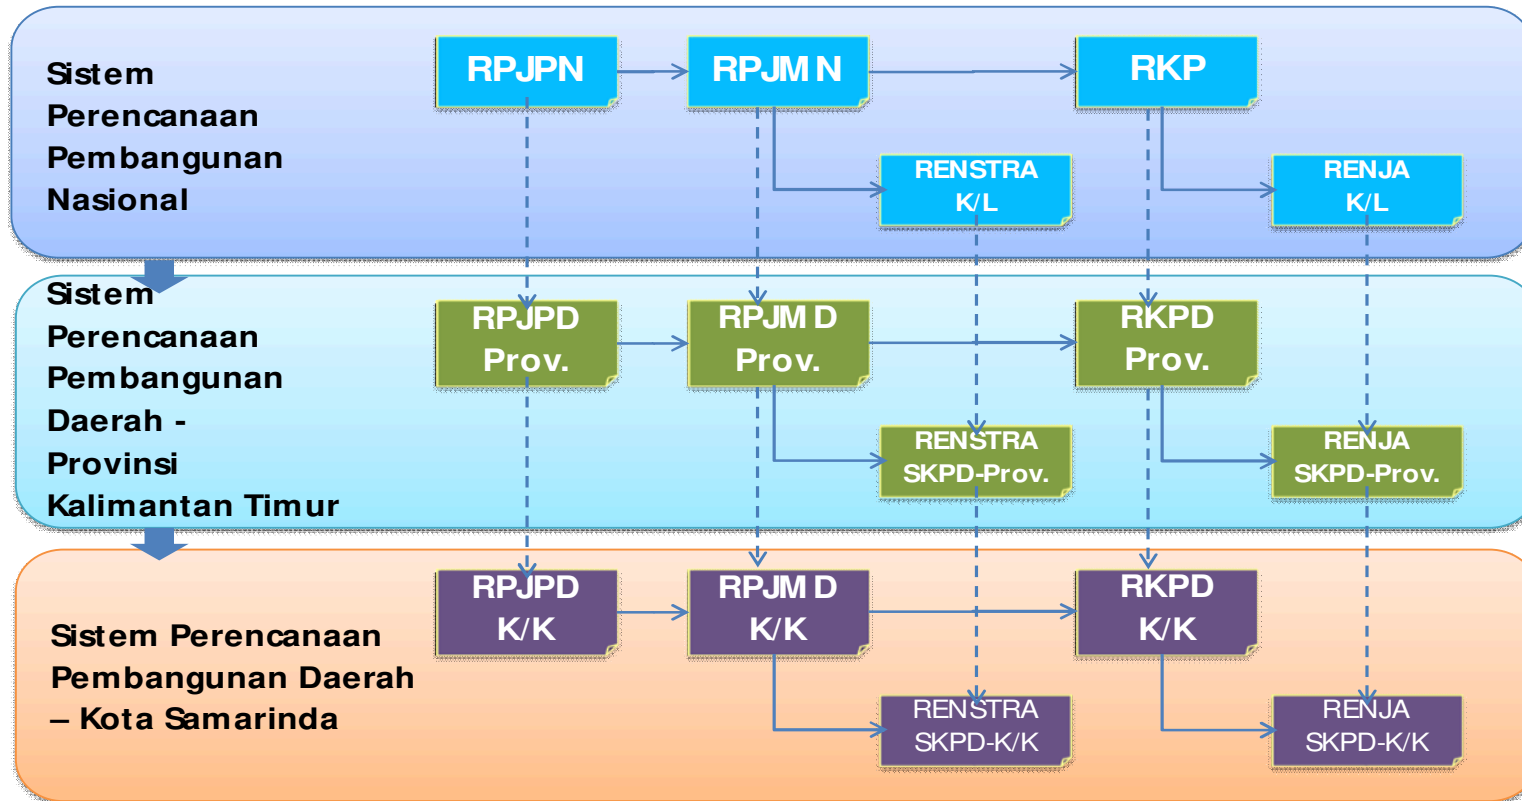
Sistem Perencanaan Pembangunan Nasional

RPJPN

RPJMN

RKP

RENSTRA K/L

RENJA K/L

Sistem Perencanaan Pembangunan Daerah - Provinsi Kalimantan Timur

RPJPD Prov.

RPJMD Prov.

RKPD Prov.

RENSTRA SKPD-Prov.

RENJA SKPD-Prov.

Sistem Perencanaan Pembangunan Daerah – Kota Samarinda

RPJPD K/K

RPJMD K/K

RKPD K/K

RENSTRA SKPD-K/K

RENJA SKPD-K/K